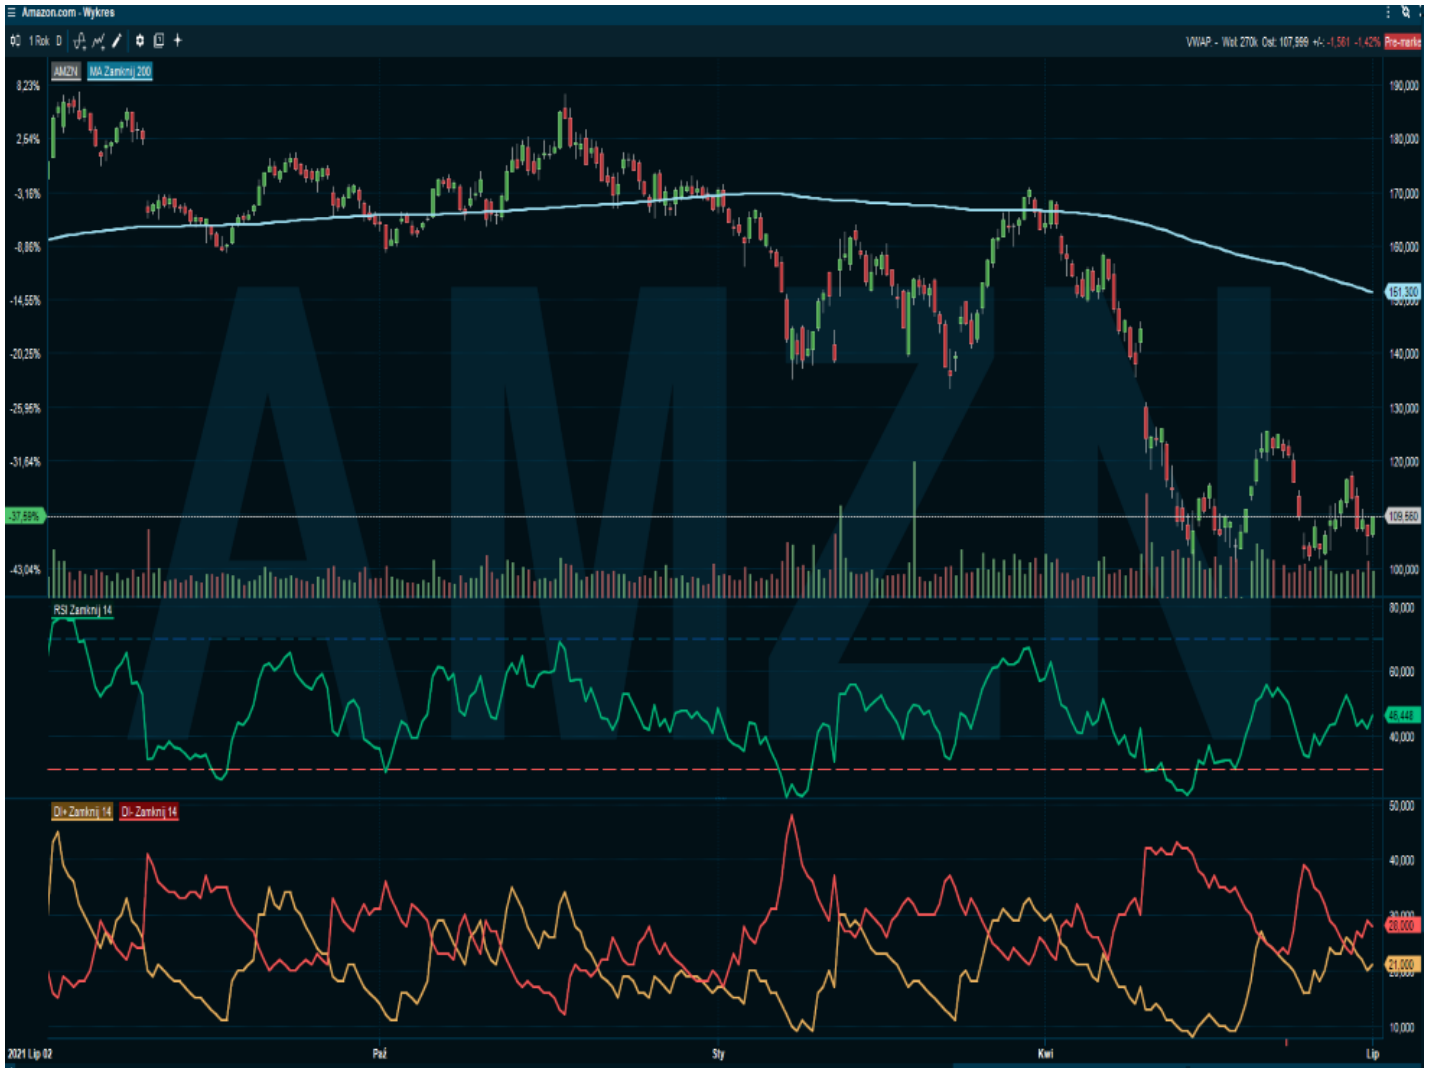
Amazon.com - Wykres

1 Rok D

VWAP - Wol 270k Ost: 107,999 +/- -1,581 -1,42% Pre-marke

AMZN MA Zamknij 200

8,23%
2,54%
-3,16%
-8,86%
-14,55%
-20,25%
-25,95%
-31,64%
-37,59%
-43,04%

190,000
180,000
170,000
160,000
161,300
140,000
130,000
120,000
109,560
100,000

AMZN

RSI Zamknij 14

80,000
60,000
48,448
40,000

DI+ Zamknij 14 DI- Zamknij 14

50,000
40,000
28,000
21,000
10,000

2021 Lip 02
Paź
Sty
Kwi
Lip